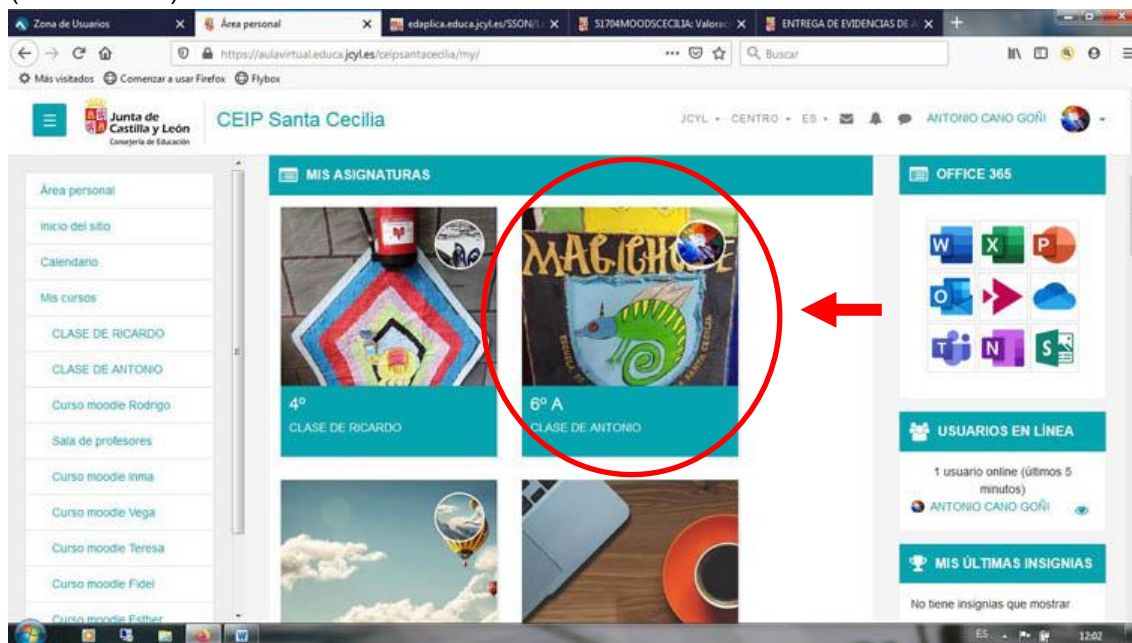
Zona de Usuarios
Área personal
edaplica.educa.jcyl.es/SSON/
S1704MOODSCECILIA: Valorac
ENTREGA DE EVIDENCIAS DE A

https://aulavirtual.educa.jcyl.es/ceipsantacecilia/my/

Buscar

Más visitados
Comenzar a usar Firefox
Flybox

Junta de Castilla y León
Consejería de Educación

CEIP Santa Cecilia

JCYL
CENTRO
ES
ANTONIO CANO GOÑI

Área personal
Inicio del sitio
Calendario
Mis cursos
CLASE DE RICARDO
CLASE DE ANTONIO
Curso moodle Rodrigo
Sala de profesores
Curso moodle Inma
Curso moodle Vega
Curso moodle Teresa
Curso moodle Fidel
Curso moodle Esther

MIS ASIGNATURAS

4º
CLASE DE RICARDO

MAGICHOS
6º A
CLASE DE ANTONIO

OFFICE 365

USUARIOS EN LÍNEA
1 usuario online (últimos 5 minutos)
ANTONIO CANO GOÑI

MIS ÚLTIMAS INSIGNIAS
No tiene insignias que mostrar

ES
12:02